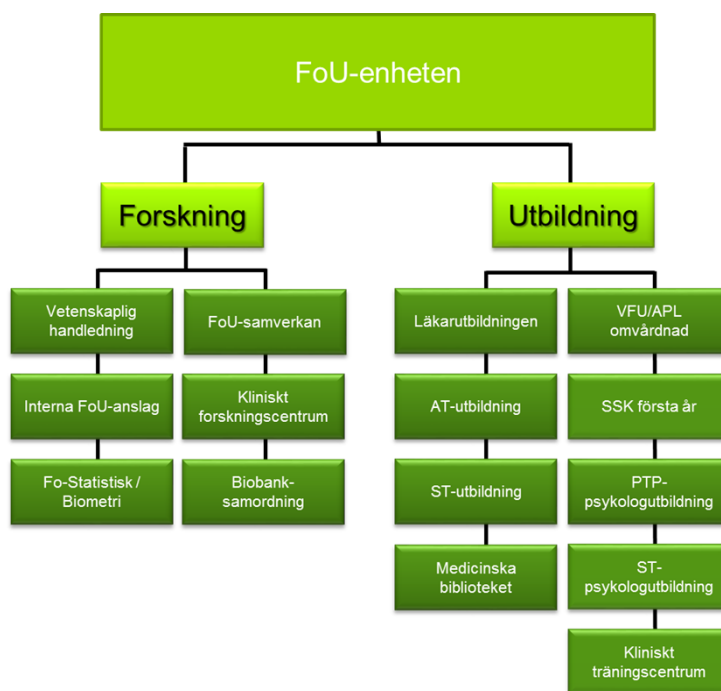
FoU-enheten

Forskning

Utbildning

Vetenskaplig handledning

FoU-samverkan

Interna FoU-anslag

Kliniskt forskningscentrum

Fo-Statistisk / Biometri

Biobank-samordning

Läkarutbildningen

AT-utbildning

ST-utbildning

Medicinska biblioteket

VFU/APL omvårdnad

SSK första år

PTP-psykologutbildning

ST-psykologutbildning

Kliniskt träningscentrum